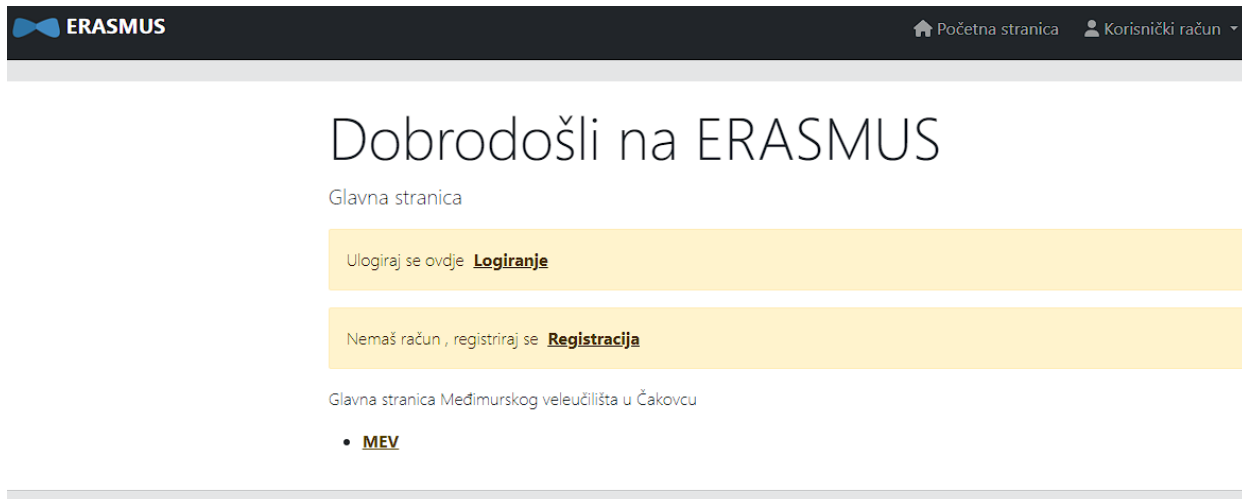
ERASMUS

Početna stranica  Korisnički račun

Dobrodošli na ERASMUS

Glavna stranica

Ulogiraj se ovdje **Logiranje**

Nemaš račun , registriraj se **Registracija**

Glavna stranica Međimurskog veleučilišta u Čakovcu

- **MEV**